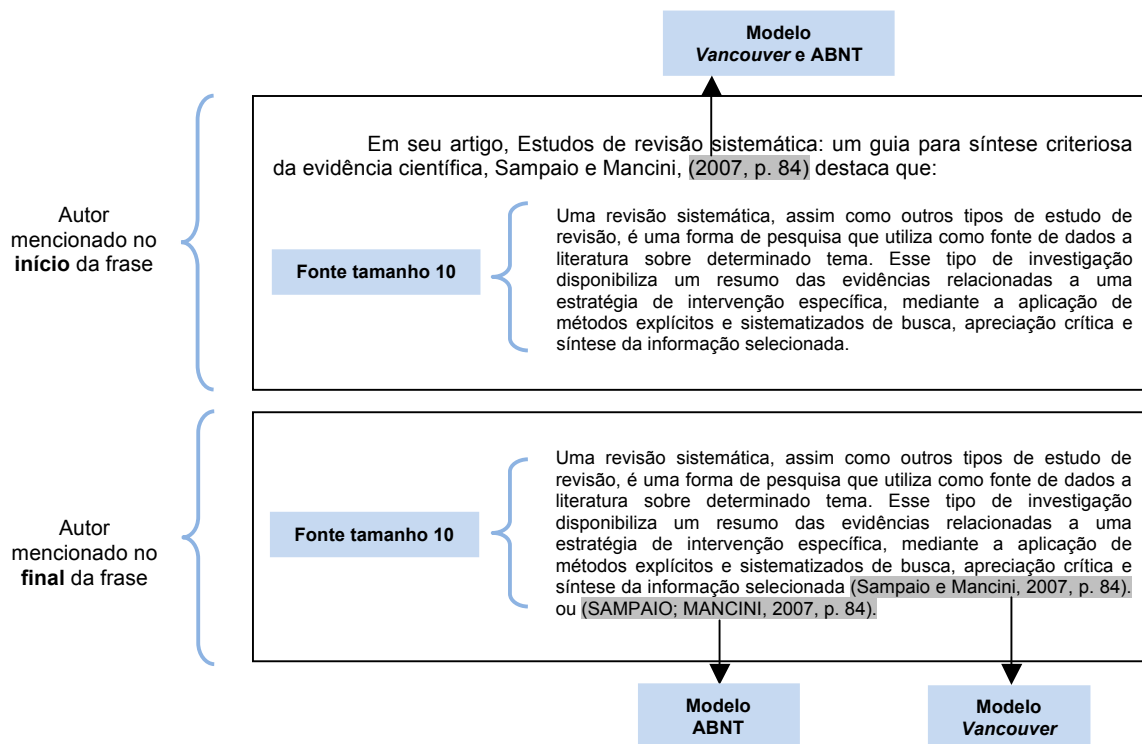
Modelo
*Vancouver* e ABNT

Autor mencionado no **início** da frase

Em seu artigo, Estudos de revisão sistemática: um guia para síntese criteriosa da evidência científica, Sampaio e Mancini, (2007, p. 84) destaca que:

**Fonte tamanho 10**

Uma revisão sistemática, assim como outros tipos de estudo de revisão, é uma forma de pesquisa que utiliza como fonte de dados a literatura sobre determinado tema. Esse tipo de investigação disponibiliza um resumo das evidências relacionadas a uma estratégia de intervenção específica, mediante a aplicação de métodos explícitos e sistematizados de busca, apreciação crítica e síntese da informação selecionada.

Autor mencionado no **final** da frase

**Fonte tamanho 10**

Uma revisão sistemática, assim como outros tipos de estudo de revisão, é uma forma de pesquisa que utiliza como fonte de dados a literatura sobre determinado tema. Esse tipo de investigação disponibiliza um resumo das evidências relacionadas a uma estratégia de intervenção específica, mediante a aplicação de métodos explícitos e sistematizados de busca, apreciação crítica e síntese da informação selecionada (Sampaio e Mancini, 2007, p. 84). ou (SAMPAIO; MANCINI, 2007, p. 84).

Modelo
ABNT

Modelo
*Vancouver*